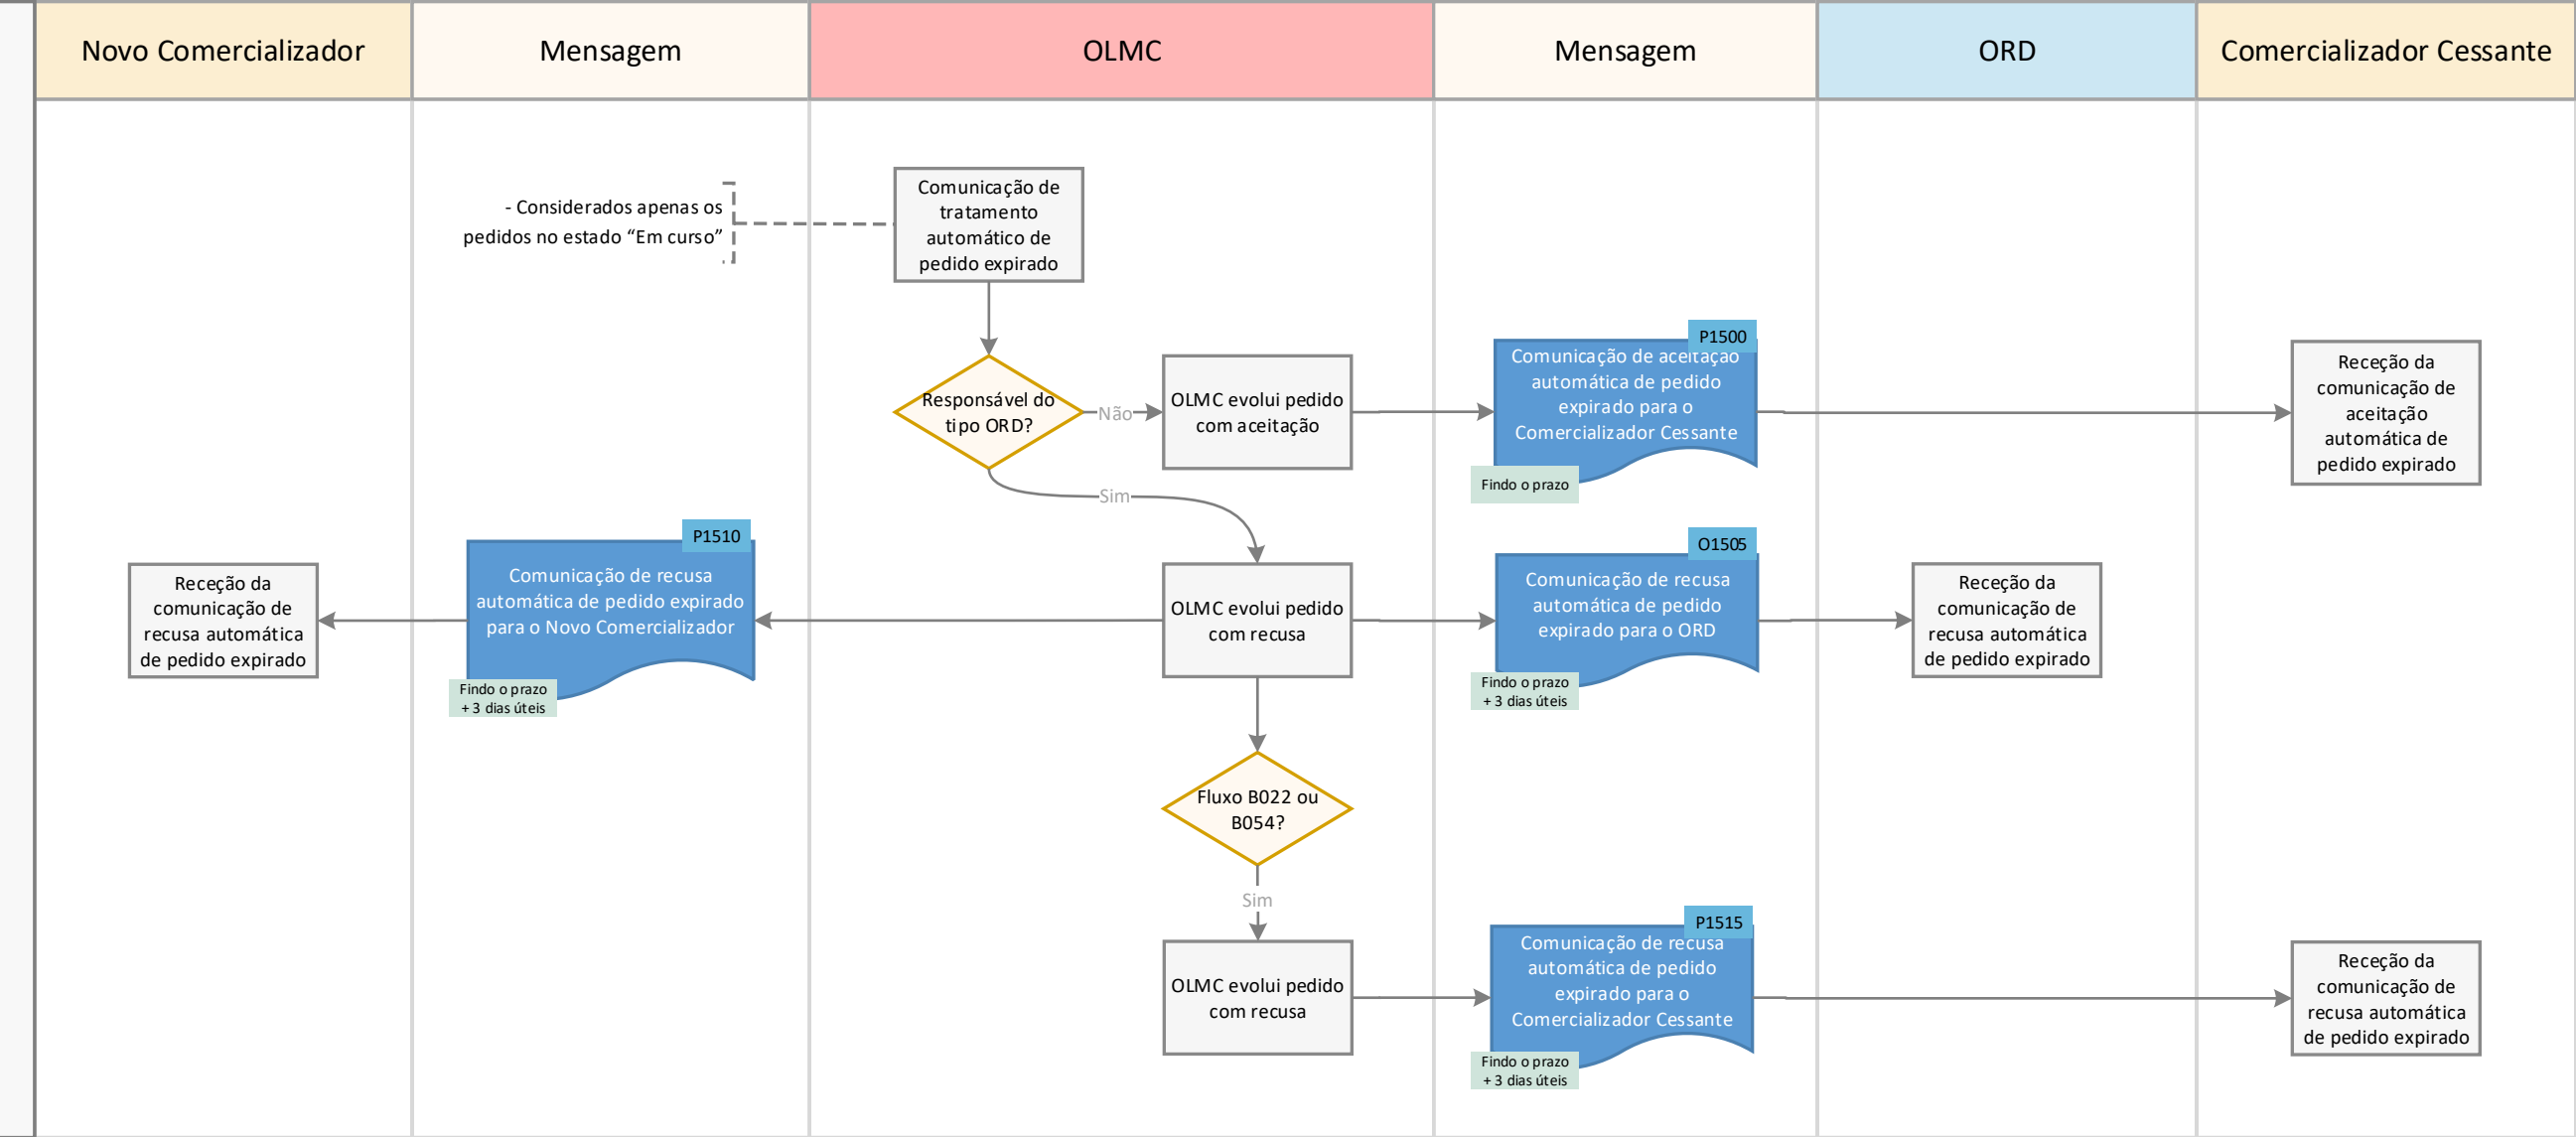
| Novo Comercializador | Mensagem | OLMC | Mensagem | ORD | Comercializador Cessante |
|---|---|---|---|---|---|

- Considerados apenas os pedidos no estado “Em curso”

Comunicação de tratamento automático de pedido expirado

Responsável do tipo ORD?

Não

OLMC evolui pedido com aceitação

P1500

Comunicação de aceitação automática de pedido expirado para o Comercializador Cessante

Findo o prazo

Receção da comunicação de aceitação automática de pedido expirado

Sim

P1510

Comunicação de recusa automática de pedido expirado para o Novo Comercializador

Findo o prazo + 3 dias úteis

Receção da comunicação de recusa automática de pedido expirado

OLMC evolui pedido com recusa

O1505

Comunicação de recusa automática de pedido expirado para o ORD

Findo o prazo + 3 dias úteis

Receção da comunicação de recusa automática de pedido expirado

Fluxo B022 ou B054?

Sim

OLMC evolui pedido com recusa

P1515

Comunicação de recusa automática de pedido expirado para o Comercializador Cessante

Findo o prazo + 3 dias úteis

Receção da comunicação de recusa automática de pedido expirado